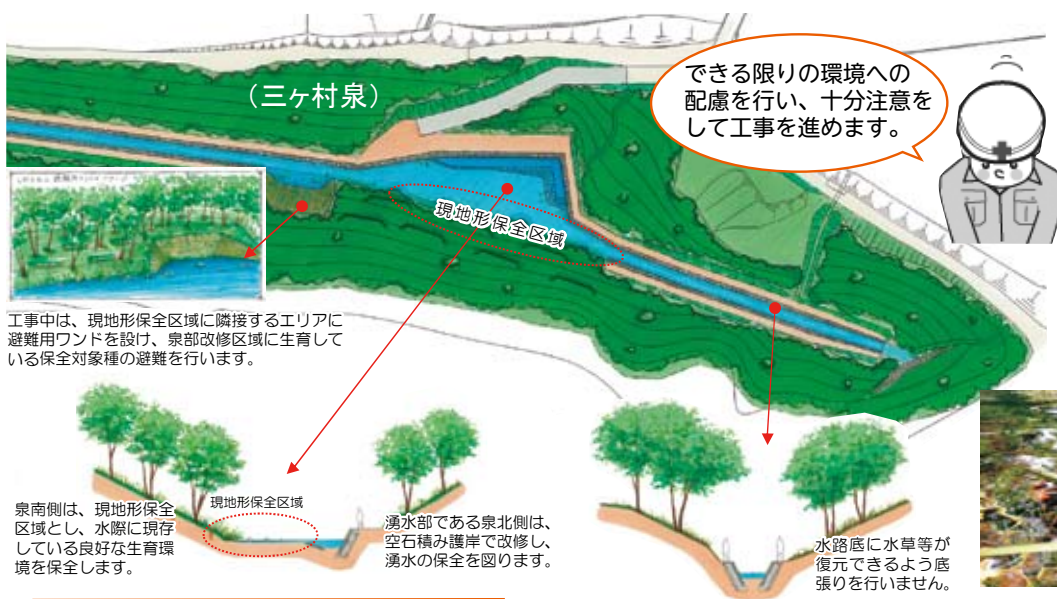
（三ヶ村泉）

できる限りの環境への配慮を行い、十分注意をして工事を進めます。

現地形保全区域

工事中は、現地形保全区域に隣接するエリアに避難用ワンドを設け、泉部改修区域に生育している保全対象種の避難を行います。

現地形保全区域

泉南側は、現地形保全区域とし、水際に現存している良好な生育環境を保全します。

湧水部である泉北側は、空石積み護岸で改修し、湧水の保全を図ります。

水路底に水草等が復元できるよう底張りを行いません。